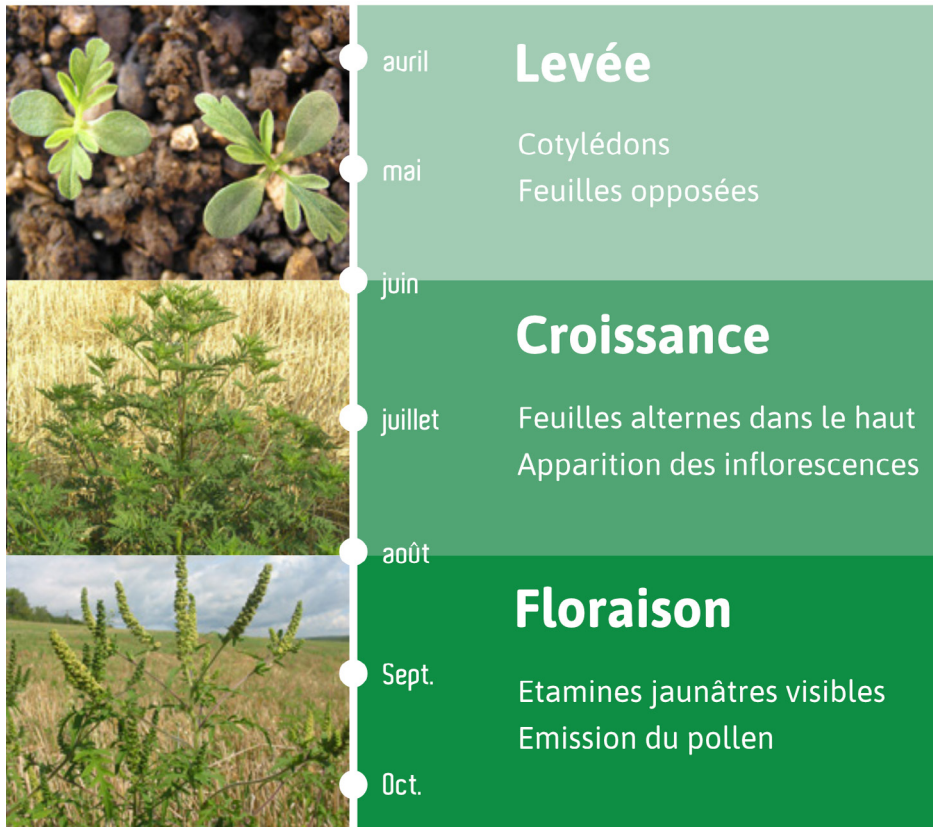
avril
mai
juin
juillet
août
Sept.
Oct.

Levée

Cotylédons
Feuilles opposées

Croissance

Feuilles alternes dans le haut
Apparition des inflorescences

Floraison

Etamines jaunâtres visibles
Emission du pollen